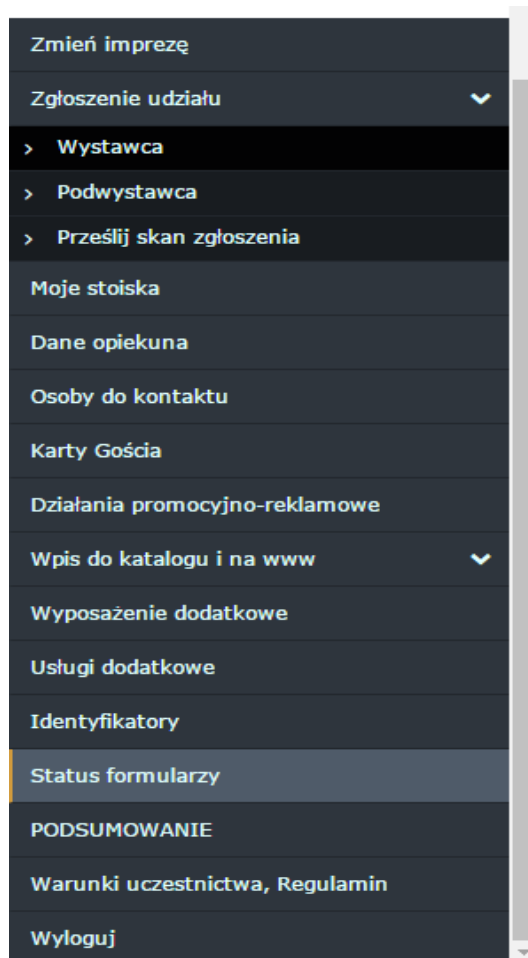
Zmień imprezę

Zgłoszenie udziału

Wystawca

Podwystawca

Prześlij skan zgłoszenia

Moje stoiska

Dane opiekuna

Osoby do kontaktu

Karty Gościa

Działania promocyjno-reklamowe

Wpis do katalogu i na www

Wyposażenie dodatkowe

Usługi dodatkowe

Identyfikatory

Status formularzy

PODSUMOWANIE

Warunki uczestnictwa, Regulamin

Wyloguj